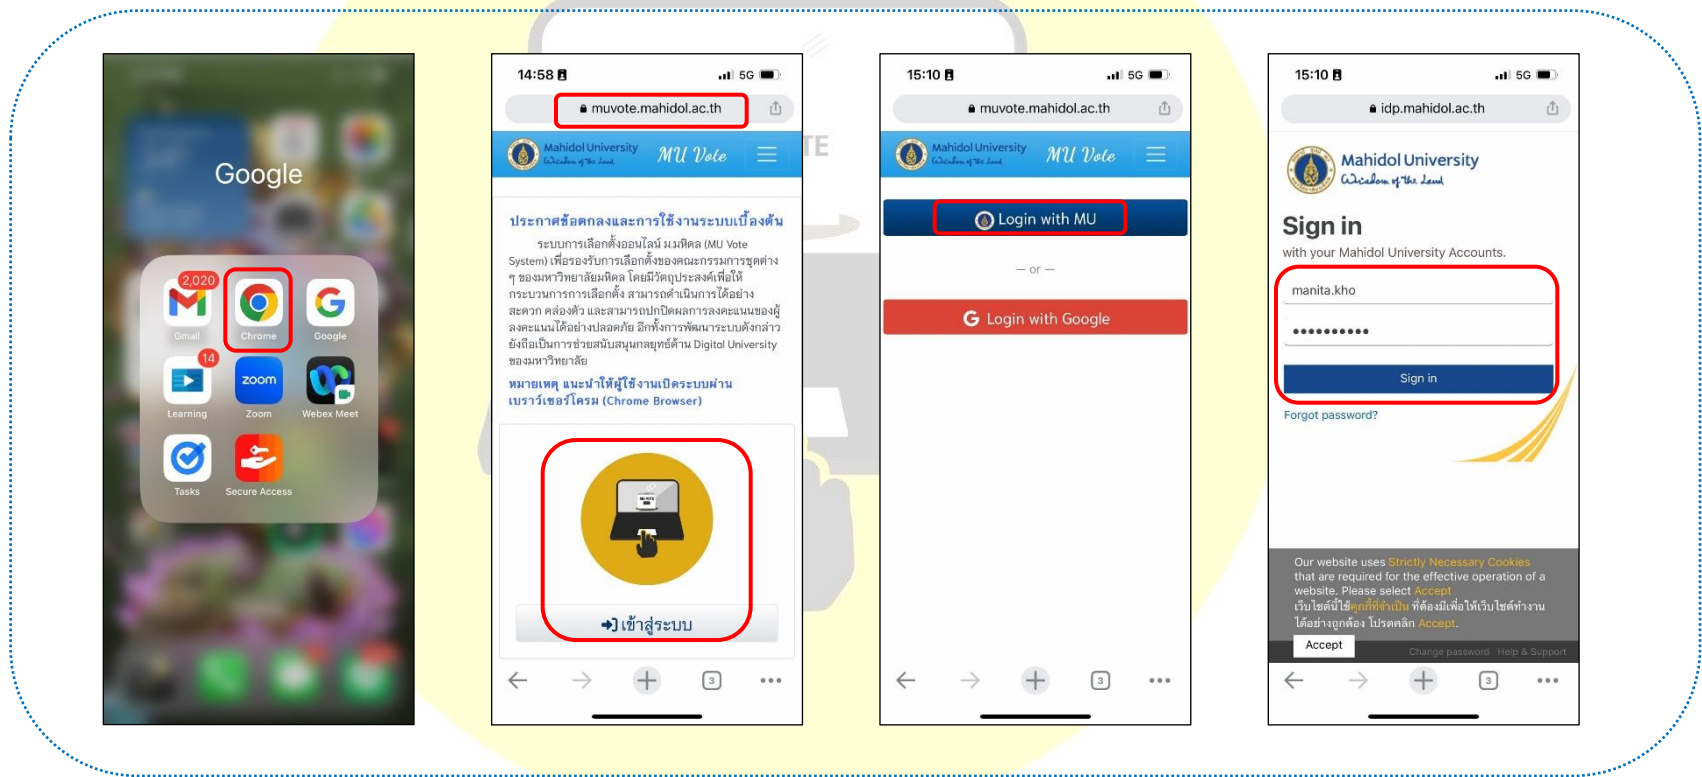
Google

2,020
Gmail
Chrome
Google
14
Learning
zoom
Zoom
Webex Meet
Tasks
Secure Access

14:58
5G
muvote.mahidol.ac.th
Mahidol University
Wisdom of the Land
MU Vote

ประกาศข้อตกลงและการใช้งานระบบเบื้องต้น

ระบบการเลือกตั้งออนไลน์ ม.มหิดล (MU Vote System) เพื่อรองรับการเลือกตั้งของคณะกรรมการชุดต่าง ๆ ของมหาวิทยาลัยมหิดล โดยมีวัตถุประสงค์เพื่อให้กระบวนการการเลือกตั้ง สามารถดำเนินการได้อย่างสะดวก คล่องตัว และสามารถปกปิดผลการลงคะแนนของผู้ลงคะแนนได้อย่างปลอดภัย อีกทั้งการพัฒนาระบบดังกล่าวยังถือเป็นการช่วยสนับสนุนยุทธ์ด้าน Digitol University ของมหาวิทยาลัย

หมายเหตุ แนะนำให้ผู้ใช้งานเปิดระบบผ่านเบราว์เซอร์โครม (Chrome Browser)

เข้าสู่ระบบ

15:10
5G
muvote.mahidol.ac.th
Mahidol University
Wisdom of the Land
MU Vote
Login with MU
— or —
Login with Google

15:10
5G
idp.mahidol.ac.th
Mahidol University
Wisdom of the Land
Sign in
with your Mahidol University Accounts.
manita.kho
••••••••••
Sign in
Forgot password?
Our website uses Strictly Necessary Cookies that are required for the effective operation of a website. Please select Accept
เว็บไซต์นี้ใช้คุกกี้ที่จำเป็น ที่ต้องมีเพื่อให้เว็บไซต์ทำงานได้อย่างถูกต้อง โปรดคลิก Accept.
Accept
Change password Help & Support